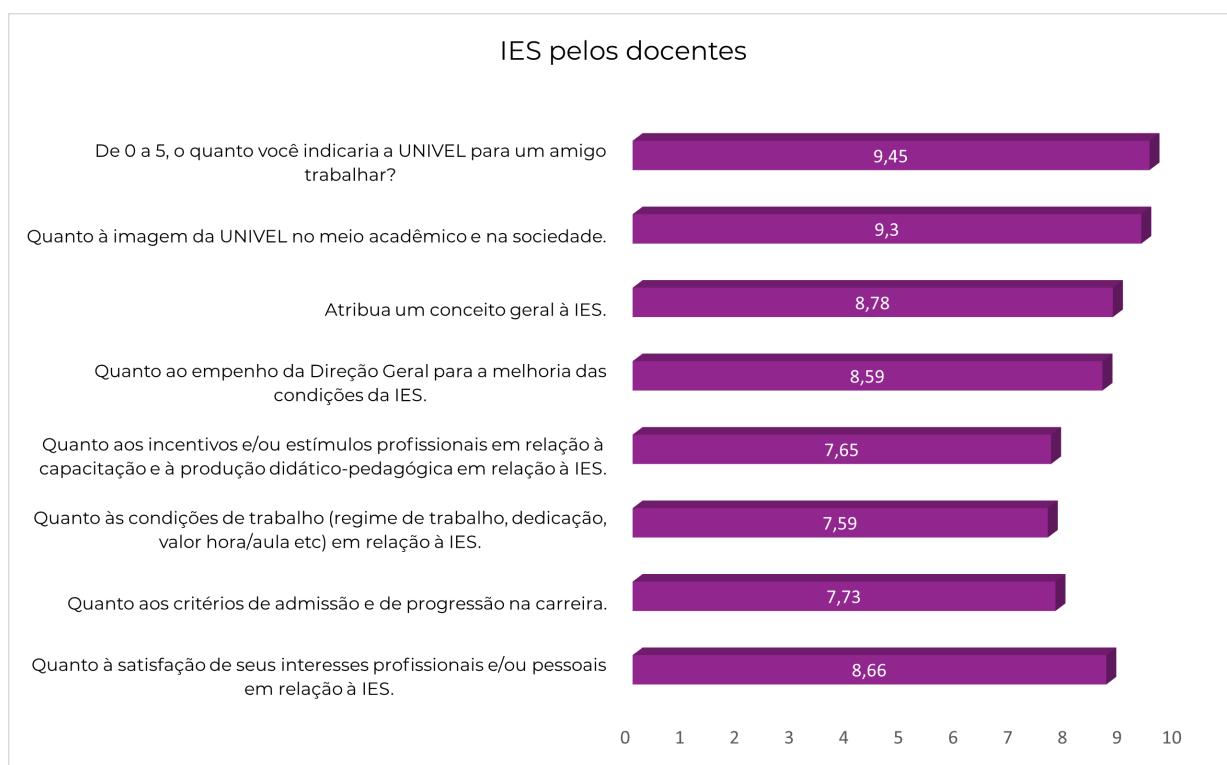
IES pelos docentes

De 0 a 5, o quanto você indicaria a UNIVEL para um amigo trabalhar?

9,45

Quanto à imagem da UNIVEL no meio acadêmico e na sociedade.

9,3

Atribua um conceito geral à IES.

8,78

Quanto ao empenho da Direção Geral para a melhoria das condições da IES.

8,59

Quanto aos incentivos e/ou estímulos profissionais em relação à capacitação e à produção didático-pedagógica em relação à IES.

7,65

Quanto às condições de trabalho (regime de trabalho, dedicação, valor hora/aula etc) em relação à IES.

7,59

Quanto aos critérios de admissão e de progressão na carreira.

7,73

Quanto à satisfação de seus interesses profissionais e/ou pessoais em relação à IES.

8,66

0 1 2 3 4 5 6 7 8 9 10